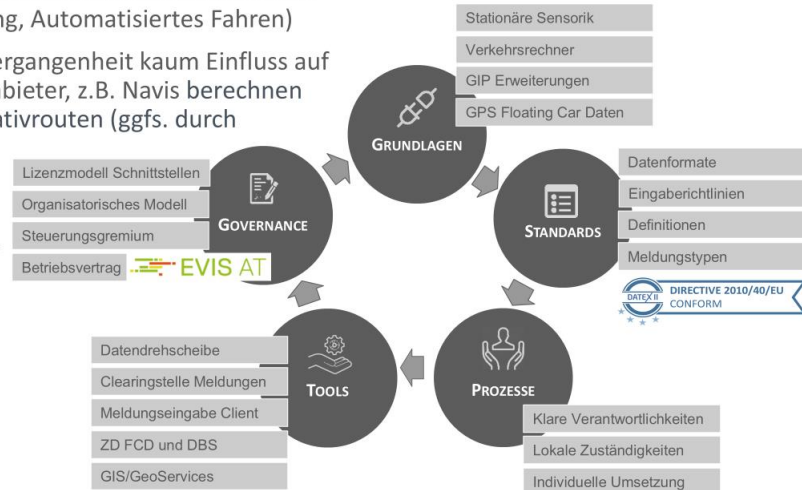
g, Automatisiertes Fahren)

ergangenheit kaum Einfluss auf bieter, z.B. Navis berechnen tivrouten (ggfs. durch

Stationäre Sensorik
Verkehrsrechner
GIP Erweiterungen
GPS Floating Car Daten

GRUNDLAGEN

Datenformate
Eingaberichtlinien
Definitionen
Meldungstypen

STANDARDS

DATEX II DIRECTIVE 2010/40/EU CONFORM

PROZESSE

Klare Verantwortlichkeiten
Lokale Zuständigkeiten
Individuelle Umsetzung

TOOLS

Datendrehscheibe
Clearingstelle Meldungen
Meldungseingabe Client
ZD FCD und DBS
GIS/GeoServices

GOVERNANCE

Lizenzmodell Schnittstellen
Organisatorisches Modell
Steuerungsgremium
Betriebsvertrag

EVIS AT